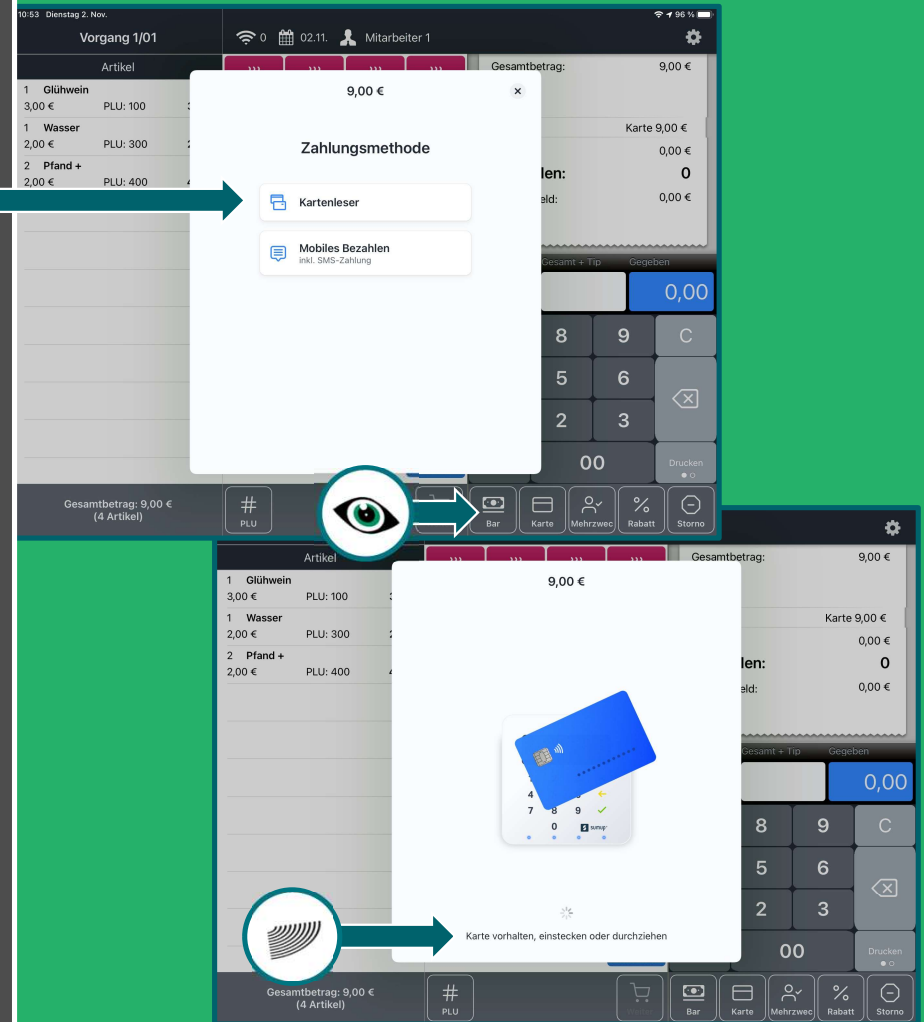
10:53 Dienstag 2. Nov.

96 %

Vorgang 1/01

0 02.11. Mitarbeiter 1

Artikel

1 Glühwein
3,00 € PLU: 100

1 Wasser
2,00 € PLU: 300

2 Pfand +
2,00 € PLU: 400

Gesamtbetrag: 9,00 €

Karte 9,00 €

0,00 €

len: 0

eld: 0,00 €

9,00 €

Zahlungsmethode

Kartenleser

Mobiles Bezahlen
inkl. SMS-Zahlung

Gesamt + Tip Gegeben

0,00

8 9 C

5 6

2 3

00

Drucken

Gesamtbetrag: 9,00 €
(4 Artikel)

PLU

Bar Karte Mehrzwec Rabatt Storno

Artikel

1 Glühwein
3,00 € PLU: 100

1 Wasser
2,00 € PLU: 300

2 Pfand +
2,00 € PLU: 400

Gesamtbetrag: 9,00 €

Karte 9,00 €

0,00 €

len: 0

eld: 0,00 €

9,00 €

4 7 8 9 0

sumup

Karte vorhalten, einstecken oder durchziehen

Gesamt + Tip Gegeben

0,00

8 9 C

5 6

2 3

00

Drucken

Gesamtbetrag: 9,00 €
(4 Artikel)

PLU

Bar Karte Mehrzwec Rabatt Storno